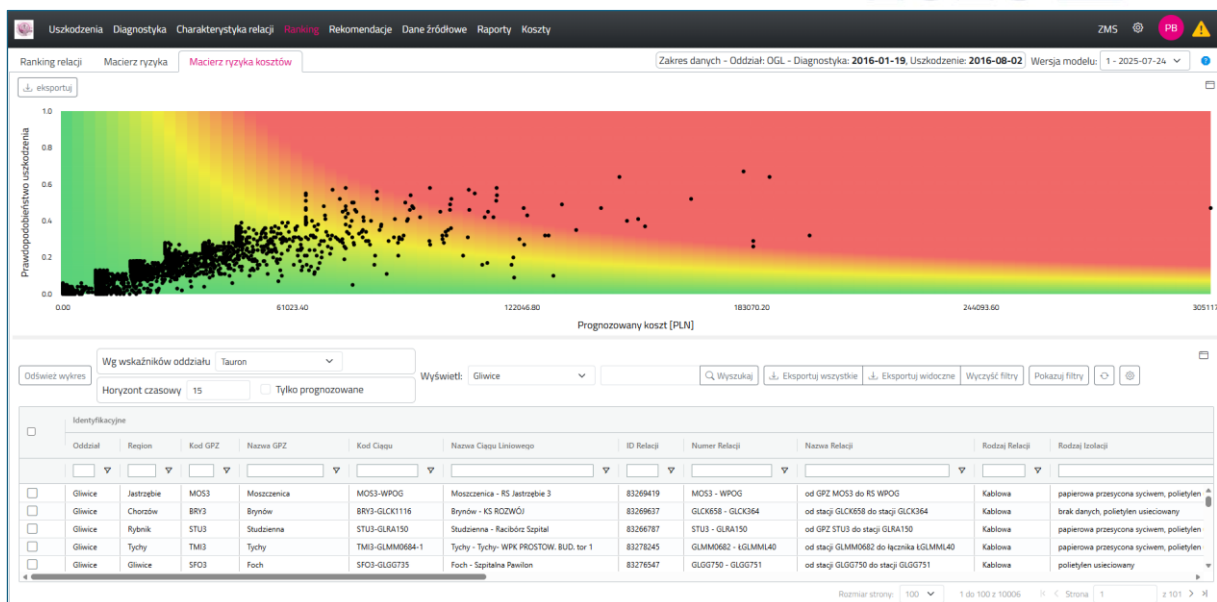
Uszkodzenia Diagnostyka Charakterystyka relacji Ranking Rekomendacje Dane źródłowe Raporty Koszty

ZMS PB

Ranking relacji Macierz ryzyka Macierz ryzyka kosztów

Zakres danych - Oddział: OGL - Diagnostyka: 2016-01-19, Uszkodzenie: 2016-08-02 Wersja modelu: 1 - 2025-07-24

eksportuj

Prawdopodobieństwo uszkodzenia

1.0
0.8
0.6
0.4
0.2
0.0

0.00 61023.40 122046.80 183070.20 244093.60 305117

Prognozowany koszt [PLN]

Odśwież wykres

Wg wskaźników oddziału Tauron

Horyzont czasowy 15

Tylko prognozowane

Wyświetl: Gliwice

Wyszukaj Eksportuj wszystkie Eksportuj widoczne Wyczyść filtry Pokazuj filtry

Identyfikacyjne

| | Oddział | Region | Kod GPZ | Nazwa GPZ | Kod Ciągu | Nazwa Ciągu Liniowego | ID Relacji | Numer Relacji | Nazwa Relacji | Rodzaj Relacji | Rodzaj Izolacji |
|---|---|---|---|---|---|---|---|---|---|---|---|
| | Gliwice | Jastrzębie | MOS3 | Moszczenica | MOS3-WPOG | Moszczenica - RS Jastrzębie 3 | 83269419 | MOS3 - WPOG | od GPZ MOS3 do RS WPOG | Kablowa | papierowa przesycona syciwem, polietylen |
| | Gliwice | Chorzów | BRY3 | Brynów | BRY3-GLCK1116 | Brynów - KS ROZWÓJ | 83269637 | GLCK658 - GLCK364 | od stacji GLCK658 do stacji GLCK364 | Kablowa | brak danych, polietylen usieciowany |
| | Gliwice | Rybnik | STU3 | Studzienna | STU3-GLRA150 | Studzienna - Racibórz Szpital | 83266787 | STU3 - GLRA150 | od GPZ STU3 do stacji GLRA150 | Kablowa | papierowa przesycona syciwem, polietylen |
| | Gliwice | Tychy | TMI3 | Tychy | TMI3-GLMM0684-1 | Tychy - Tychy- WPK PROSTOW. BUD. tor 1 | 83278245 | GLMM0682 - ŁGLMML40 | od stacji GLMM0682 do łącznika ŁGLMML40 | Kablowa | papierowa przesycona syciwem, polietylen |
| | Gliwice | Gliwice | SFO3 | Foch | SFO3-GLGG735 | Foch - Szpitalna Pawilon | 83276547 | GLGG750 - GLGG751 | od stacji GLGG750 do stacji GLGG751 | Kablowa | polietylen usieciowany |

Rozmiar strony: 100 1 do 100 z 10006 Strona 1 z 101